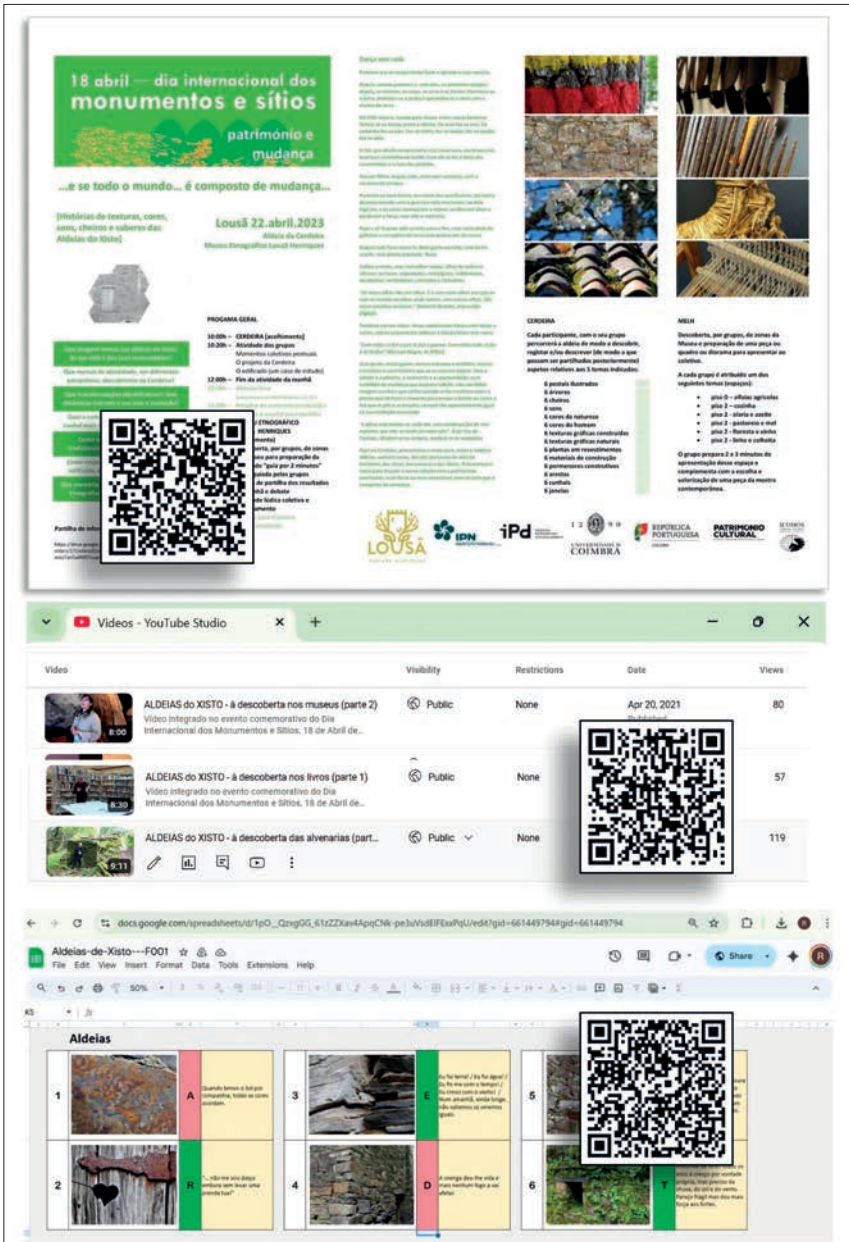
18 abril — dia internacional dos monumentos e sítios

património e mudança

...e se todo o mundo... é composto de mudança...

[Histórias de texturas, cores, sons, cheiros e sabores das Aldeias do Xisto]

Lousã 22.abril.2023

Aldeia do Candal
Museu Etnográfico Louzã Henriques

PROGRAMA GERAL

10:00h – CERDEIRA [acolhimento]
10:20h – Atividade dos grupos
Momentos coletivos pontuais
O projeto da Cerdeira
O edificado (um caso de estudo)
12:00h – Fim da atividade da manhã

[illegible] ETNOGRÁFICO
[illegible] HENRIQUES
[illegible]mento)
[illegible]berta, por grupos, de zonas
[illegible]eu para preparação da
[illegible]do "guia por 2 minutos"
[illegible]uida pelos grupos
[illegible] de partilha dos resultados
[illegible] e debate
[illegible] lúdica coletiva e
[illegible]amento

Partilha de info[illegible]

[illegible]

CERDEIRA

Cada participante, com o seu grupo percorrerá a aldeia de modo a descobrir, registar e/ou descrever (de modo a que possam ser partilhados posteriormente) aspetos relativos aos 5 temas indicados:

6 postais ilustrados
6 árvores
6 cheiros
6 sons
6 cores da natureza
6 cores do homem
6 texturas gráficas construídas
6 texturas gráficas naturais
6 plantas em revestimentos
6 materiais de construção
6 pormenores construtivos
6 arestas
6 cunhais
6 janelas

MELH

Descoberta, por grupos, de zonas do Museu e preparação de uma peça ou quadro ou diorama para apresentar ao coletivo.

A cada grupo é atribuído um dos seguintes temas (espaços):

• piso 0 – ofícios agrícolas
• piso 1 – cozinha
• piso 2 – olaria e azeite
• piso 2 – pastorícia e mel
• piso 2 – floresta e vinho
• piso 2 – linho e colheita

O grupo prepara 2 a 3 minutos de apresentação desse espaço e complemento com a escolha e valorização de uma peça da mostra contemporânea.

LOUSÃ   IPN   iPd   UNIVERSIDADE DE COIMBRA   REPÚBLICA PORTUGUESA   PATRIMÓNIO CULTURAL   ICOMOS

Videos - YouTube Studio

| Video | Visibility | Restrictions | Date | Views |
|---|---|---|---|---|
| ALDEIAS do XISTO - à descoberta nos museus (parte 2) Vídeo integrado no evento comemorativo do Dia Internacional dos Monumentos e Sítios, 18 de Abril de ... 8:00 | Public | None | Apr 20, 2021 Published | 80 |
| ALDEIAS do XISTO - à descoberta nos livros (parte 1) Vídeo integrado no evento comemorativo do Dia Internacional dos Monumentos e Sítios, 18 de Abril de ... 8:30 | Public | None | | 57 |
| ALDEIAS do XISTO - à descoberta das alvenarias (part... 9:11 | Public | None | | 119 |

docs.google.com/spreadsheets/d/1pO_QzxgGG_61zZZXav4ApqCNk-pe3uVsdEIFEsxPqU/edit?gid=661449794#gid=661449794

Aldeias-de-Xisto---F001
File Edit View Insert Format Data Tools Extensions Help
Share
50%

Aldeias

| 1 | | A | Quando temos o bill por companhia, todas as coras acordam. | 3 | | E | Eu fui terra! / Eu fui água! / Eu fiz-me com o tempo! / Eu cresci com o vento! / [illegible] | 5 | |
|---|---|---|---|---|---|---|---|---|---|
| 2 | | R | "... não me vou daqui embora sem levar uma prenda tua!" | 4 | | D | A energia deu-lhe vida e mas nenhum fogo a vai destruir. | 6 | | T | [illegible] |